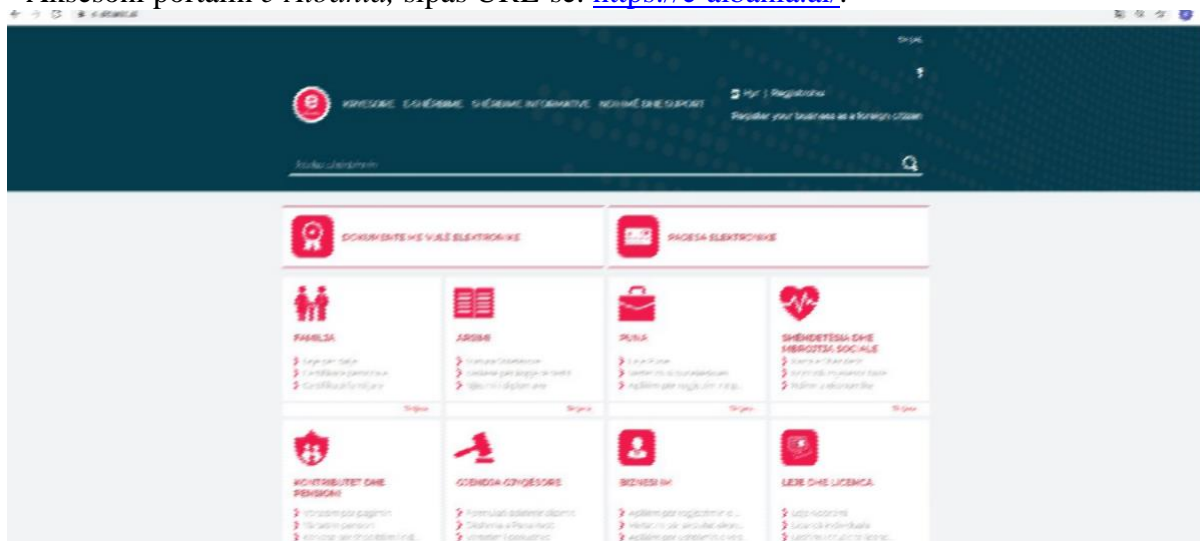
Aksesoni portalin e-Albania, sipas URL-së: https://e-albania.al/.

e-albania.al

Shqip

KRYESORE  E-SHËRBIME  SHËRBIME INFORMATIVE  NDIHMË DHE SUPORT

Hyr | Regjistrohu

Register your business as a foreign citizen

Kërko shërbimin

DOKUMENTE ME VULË ELEKTRONIKE

PAGESA ELEKTRONIKE

FAMILJA

ARSIMI

PUNA

SHËNDETËSIA DHE MBROJTJA SOCIALE

Shiko

Shiko

Shiko

Shiko

KONTRIBUTET DHE PENSIONI

DREJTËSIA GJYQËSORE

BIZNESI IM

LEJE DHE LICENCA

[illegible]